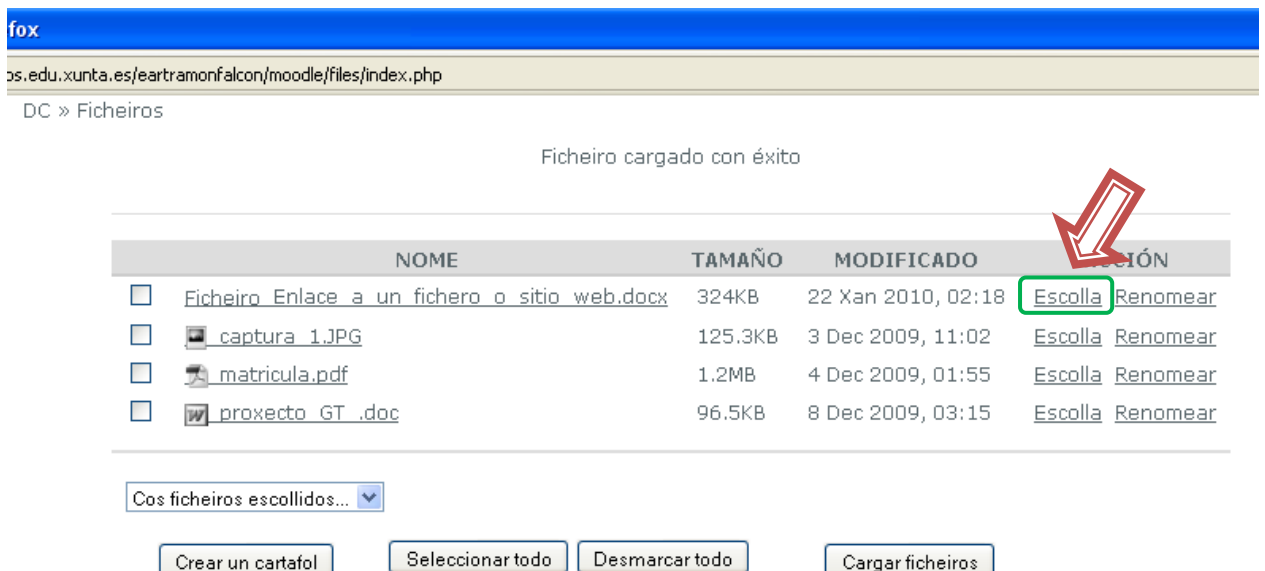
fox

os.edu.xunta.es/eartramonfalcon/moodle/files/index.php

DC » Ficheiros

Ficheiro cargado con éxito

| | NOME | TAMAÑO | MODIFICADO | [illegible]CIÓN |
|---|---|---|---|---|
| ☐ | Ficheiro Enlace a un fichero o sitio web.docx | 324KB | 22 Xan 2010, 02:18 | Escolla Renomear |
| ☐ | captura 1.JPG | 125.3KB | 3 Dec 2009, 11:02 | Escolla Renomear |
| ☐ | matricula.pdf | 1.2MB | 4 Dec 2009, 01:55 | Escolla Renomear |
| ☐ | proxecto GT .doc | 96.5KB | 8 Dec 2009, 03:15 | Escolla Renomear |

Cos ficheiros escollidos...

Crear un cartafol | Seleccionar todo | Desmarcar todo | Cargar ficheiros